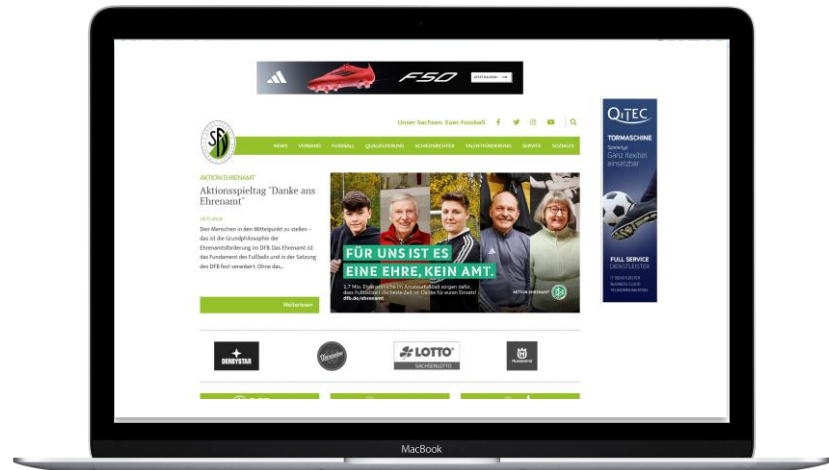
F50

Unser Sachsen. Euer Fußball.

NEWS VERBAND FUSSBALL QUALIFIZIERUNG SCHIEDSRICHTER TALENTFÖRDERUNG SERVICE SOZIALES

AKTION EHRENAMT

Aktionsspieltag "Danke ans Ehrenamt"

Den Menschen in den Mittelpunkt zu stellen – das ist die Grundphilosophie der Ehrenamtsförderung im DFB. Das Ehrenamt ist das Fundament des Fußballs und in der Satzung des DFB fest verankert. Ohne das...

Weiterlesen

FÜR UNS IST ES EINE EHRE, KEIN AMT.

dfb.de/ehrenamt

AKTION EHRENAMT

DERBYSTAR

LOTTO

SACHSENLOTTO

QITEC

TORMASCHINE

Ganz flexibel einsetzbar

FULL SERVICE DIENSTLEISTER

MacBook